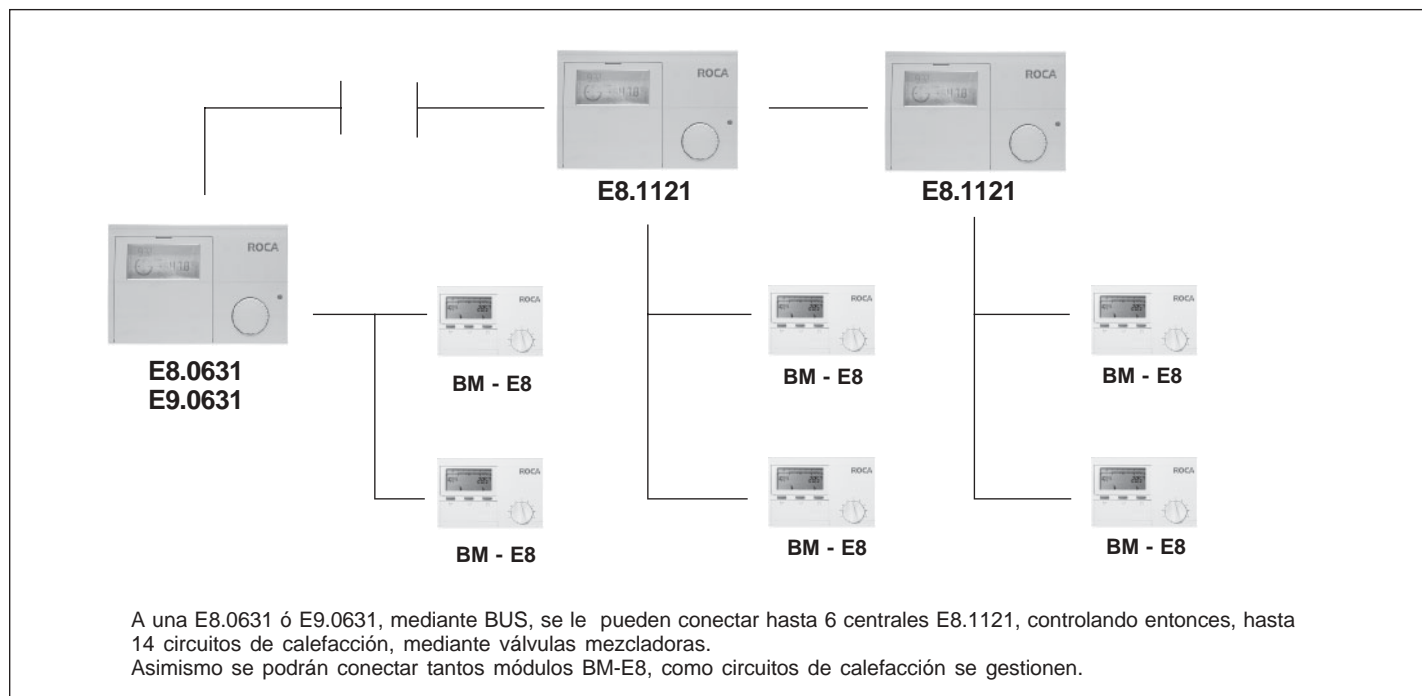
ROCA

E8.1121

ROCA

E8.1121

ROCA

E8.0631
E9.0631

ROCA

BM - E8

ROCA

BM - E8

ROCA

BM - E8

ROCA

BM - E8

ROCA

BM - E8

ROCA

BM - E8

A una E8.0631 ó E9.0631, mediante BUS, se le pueden conectar hasta 6 centrales E8.1121, controlando entonces, hasta 14 circuitos de calefacción, mediante válvulas mezcladoras.
Asimismo se podrán conectar tantos módulos BM-E8, como circuitos de calefacción se gestionen.